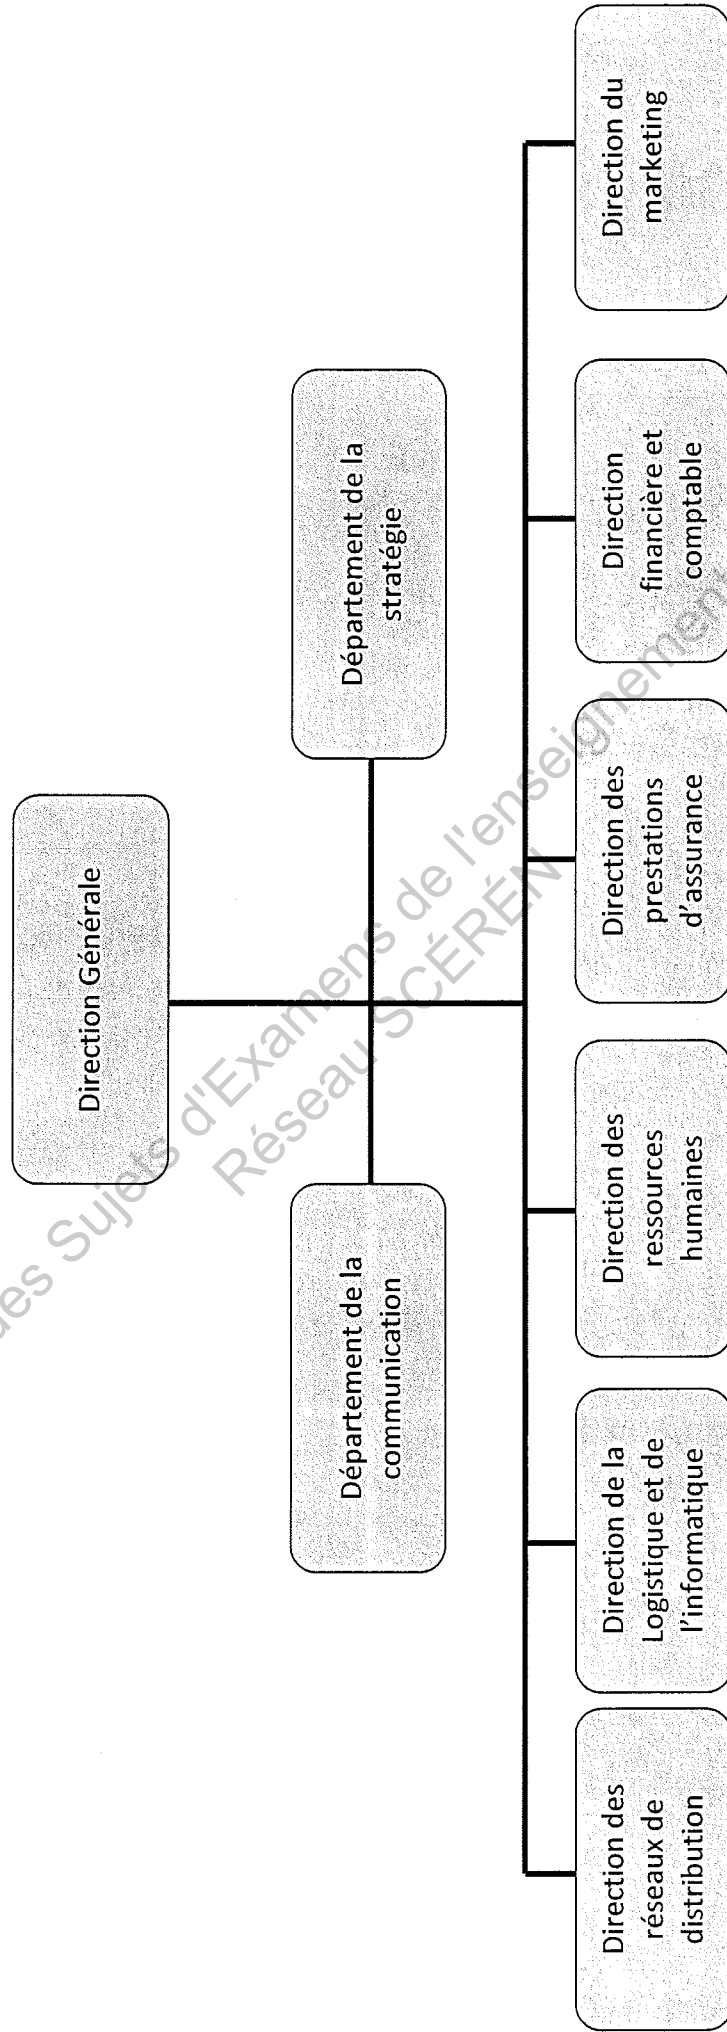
Direction Générale

Département de la communication

Département de la stratégie

Direction des réseaux de distribution

Direction de la Logistique et de l'informatique

Direction des ressources humaines

Direction des prestations d'assurance

Direction financière et comptable

Direction du marketing

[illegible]es Sujets d'Examens de l'enseignement
Réseau SCÉRÉN